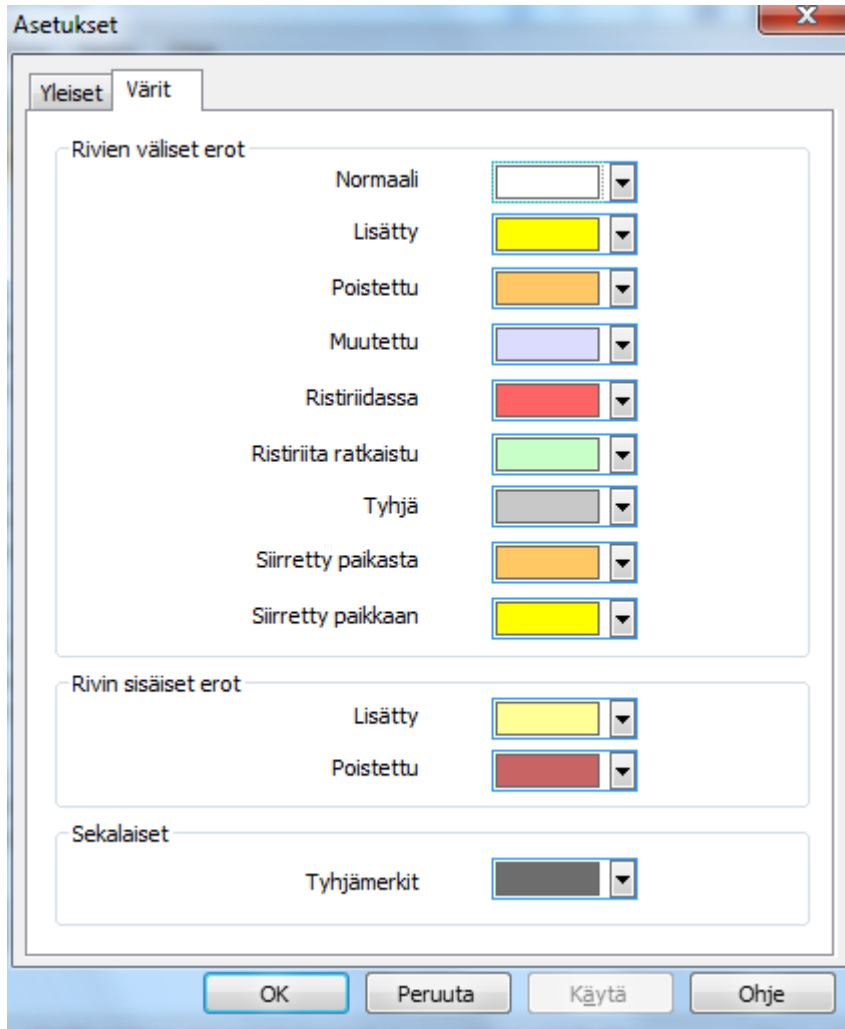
Asetukset

Yleiset Värit

Rivien väliset erot
Normaali
Lisätty
Poistettu
Muutettu
Ristiriidassa
Ristiriita ratkaistu
Tyhjä
Siirretty paikasta
Siirretty paikkaan

Rivin sisäiset erot
Lisätty
Poistettu

Sekalaiset
Tyhjämerkit

OK Peruuta Käytä Ohje